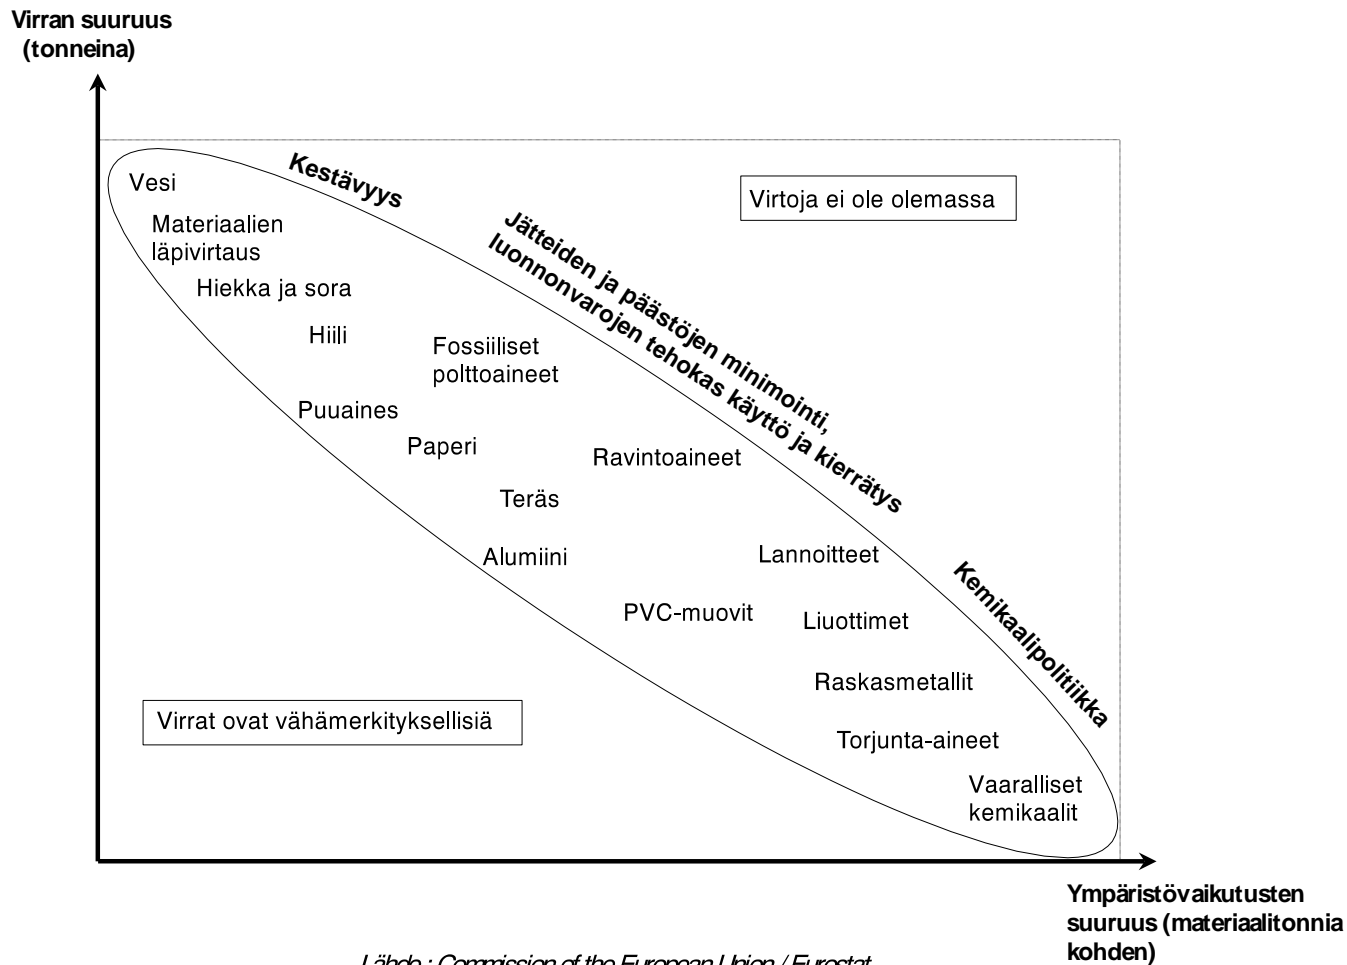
Virran suuruus (tonneina)

Kestävyys

Jätteiden ja päästöjen minimointi, luonnonvarojen tehokas käyttö ja kierrätys

Virtoja ei ole olemassa

Vesi

Materiaalien läpivirtaus

Hiekka ja sora

Hiili

Fossiiliset polttoaineet

Puuaines

Paperi

Ravintoaineet

Teräs

Alumiini

Lannoitteet

Kemikaalipolitiikka

PVC-muovit

Liuottimet

Raskasmetallit

Virrat ovat vähämerkityksellisiä

Torjunta-aineet

Vaaralliset kemikaalit

Ympäristövaikutusten suuruus (materiaalitonnia kohden)

Lähde : Commission of the European Union / Eurostat